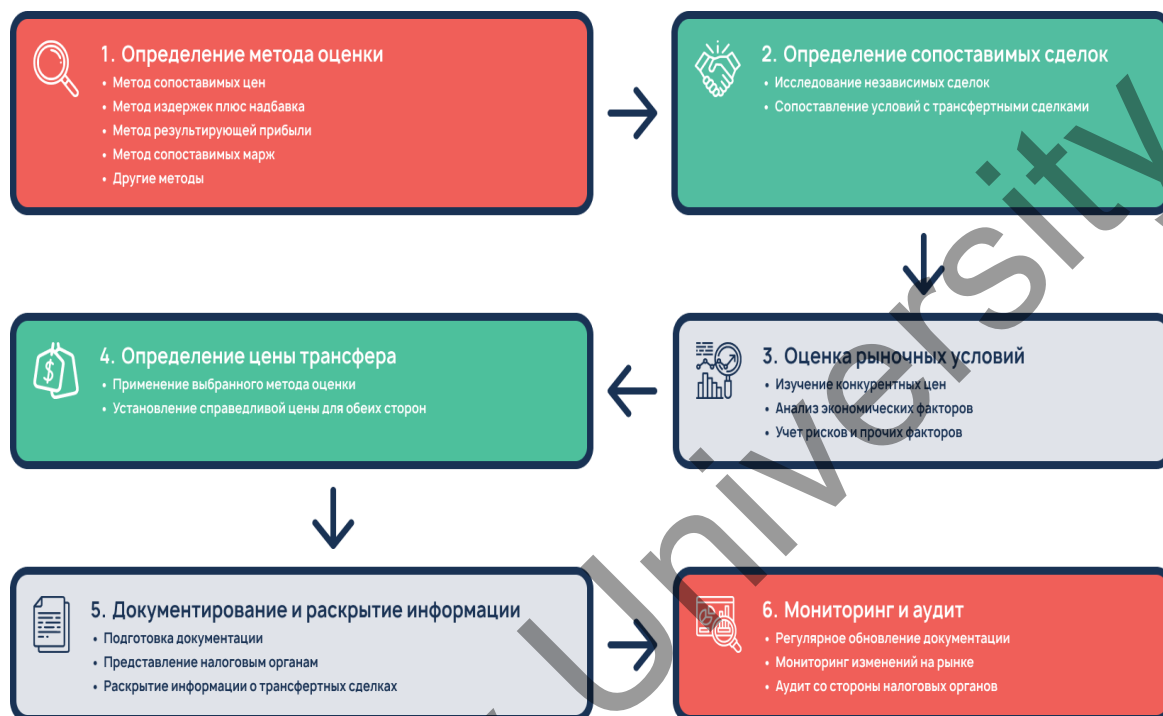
1. Определение метода оценки
• Метод сопоставимых цен
• Метод издержек плюс надбавка
• Метод результирующей прибыли
• Метод сопоставимых марж
• Другие методы

2. Определение сопоставимых сделок
• Исследование независимых сделок
• Сопоставление условий с трансфертными сделками

3. Оценка рыночных условий
• Изучение конкурентных цен
• Анализ экономических факторов
• Учет рисков и прочих факторов

4. Определение цены трансфера
• Применение выбранного метода оценки
• Установление справедливой цены для обеих сторон

5. Документирование и раскрытие информации
• Подготовка документации
• Представление налоговым органам
• Раскрытие информации о трансфертных сделках

6. Мониторинг и аудит
• Регулярное обновление документации
• Мониторинг изменений на рынке
• Аудит со стороны налоговых органов

Univers